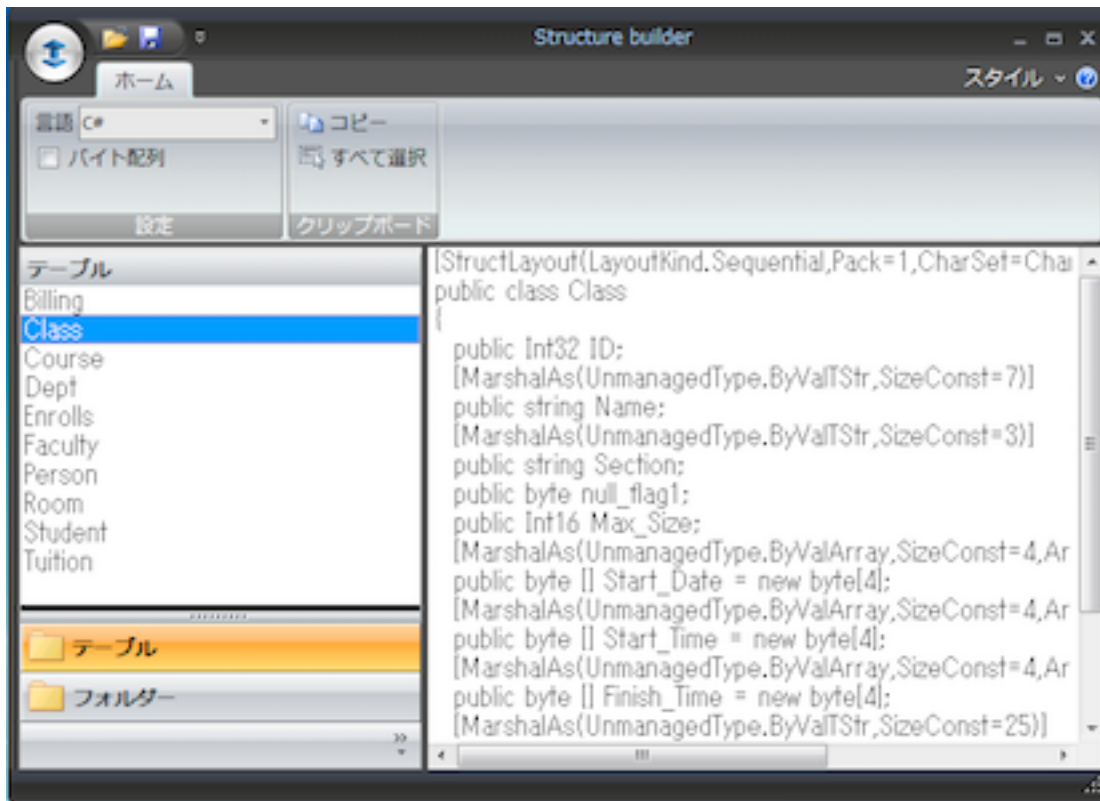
Structure builder

ホーム

スタイル

言語 C#

バイト配列

設定

コピー

すべて選択

クリップボード

テーブル

Billing
Class
Course
Dept
Enrolls
Faculty
Person
Room
Student
Tuition

テーブル

フォルダー

[StructLayout(LayoutKind.Sequential,Pack=1,CharSet=Char
public class Class
{
public Int32 ID;
[MarshalAs(UnmanagedType.ByValTStr,SizeConst=7)]
public string Name;
[MarshalAs(UnmanagedType.ByValTStr,SizeConst=3)]
public string Section;
public byte null_flag1;
public Int16 Max_Size;
[MarshalAs(UnmanagedType.ByValArray,SizeConst=4,Ar
public byte [] Start_Date = new byte[4];
[MarshalAs(UnmanagedType.ByValArray,SizeConst=4,Ar
public byte [] Start_Time = new byte[4];
[MarshalAs(UnmanagedType.ByValArray,SizeConst=4,Ar
public byte [] Finish_Time = new byte[4];
[MarshalAs(UnmanagedType.ByValTStr,SizeConst=25)]